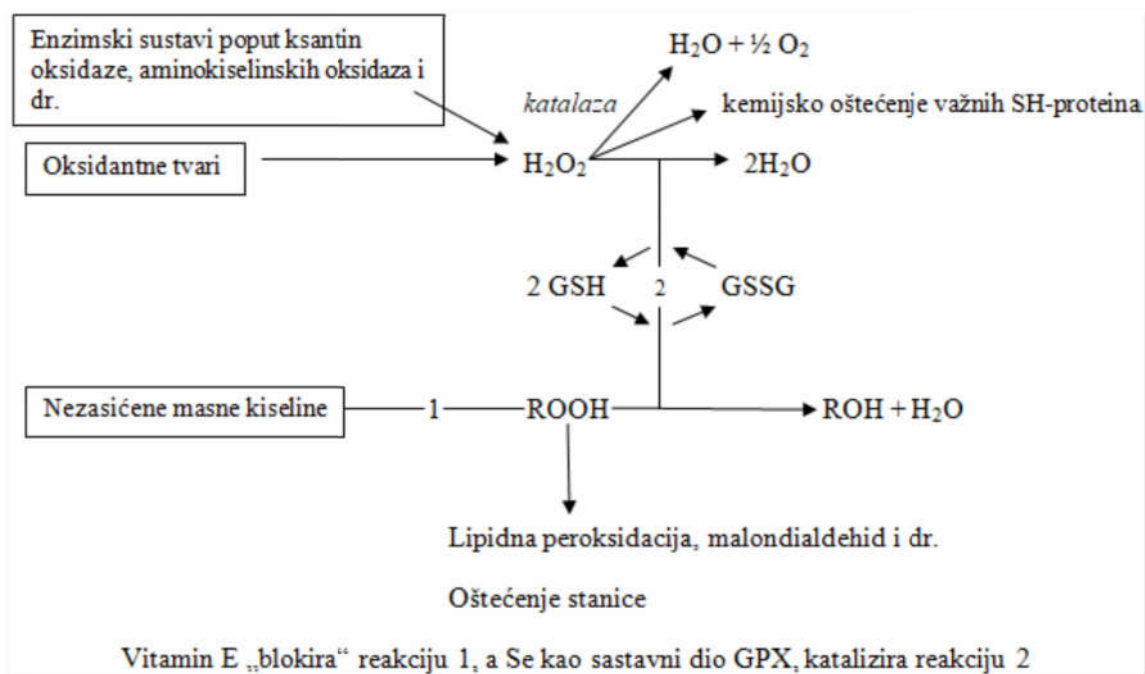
Enzimski sustavi poput ksantin oksidaze, aminokiselinskih oksidaza i dr.

$H_2O + ½ O_2$

katalaza

kemijsko oštećenje važnih SH-proteina

Oksidantne tvari

$H_2O_2$

$2H_2O$

2 GSH

2

GSSG

Nezasićene masne kiseline

1

ROOH

$ROH + H_2O$

Lipidna peroksidacija, malondialdehid i dr.

Oštećenje stanice

Vitamin E „blokira“ reakciju 1, a Se kao sastavni dio GPX, katalizira reakciju 2